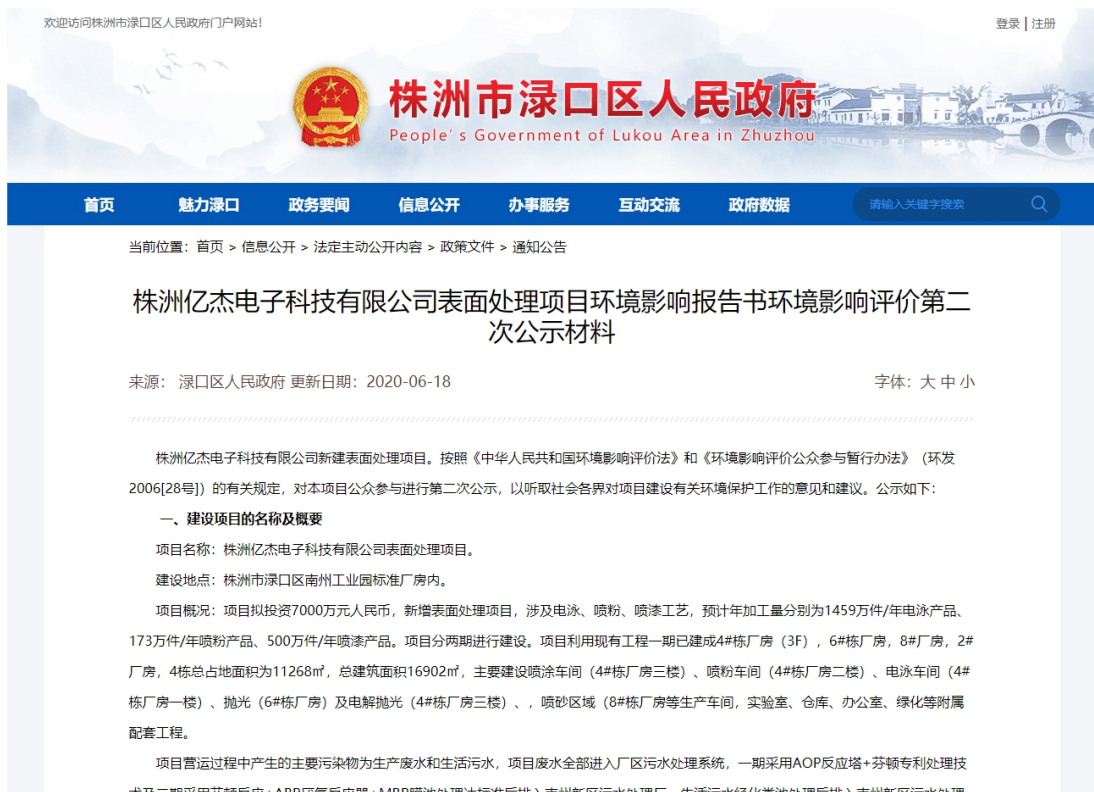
欢迎访问株洲市渌口区人民政府门户网站！

登录 | 注册

株洲市渌口区人民政府
People's Government of Lukou Area in Zhuzhou

首页 魅力渌口 政务要闻 信息公开 办事服务 互动交流 政府数据

请输入关键字搜索

当前位置：首页 > 信息公开 > 法定主动公开内容 > 政策文件 > 通知公告

株洲亿杰电子科技有限公司表面处理项目环境影响报告书环境影响评价第二次公示材料

来源： 渌口区人民政府 更新日期：2020-06-18

字体：大 中 小

株洲亿杰电子科技有限公司新建表面处理项目。按照《中华人民共和国环境影响评价法》和《环境影响评价公众参与暂行办法》（环发2006[28号]）的有关规定，对本项目公众参与进行第二次公示，以听取社会各界对项目建设有关环境保护工作的意见和建议。公示如下：

一、建设项目的名称及概要

项目名称：株洲亿杰电子科技有限公司表面处理项目。

建设地点：株洲市渌口区南州工业园标准厂房内。

项目概况：项目拟投资7000万元人民币，新增表面处理项目，涉及电泳、喷粉、喷漆工艺，预计年加工量分别为1459万件/年电泳产品、173万件/年喷粉产品、500万件/年喷漆产品。项目分两期进行建设。项目利用现有工程一期已建成4#栋厂房（3F），6#栋厂房，8#厂房，2#厂房，4栋总占地面积为11268㎡，总建筑面积16902㎡，主要建设喷涂车间（4#栋厂房三楼）、喷粉车间（4#栋厂房二楼）、电泳车间（4#栋厂房一楼）、抛光（6#栋厂房）及电解抛光（4#栋厂房三楼）、，喷砂区域（8#栋厂房等生产车间，实验室、仓库、办公室、绿化等附属配套工程。

项目营运过程中产生的主要污染物为生产废水和生活污水，项目废水全部进入厂区污水处理系统，一期采用AOP反应塔+芬顿专利处理技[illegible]